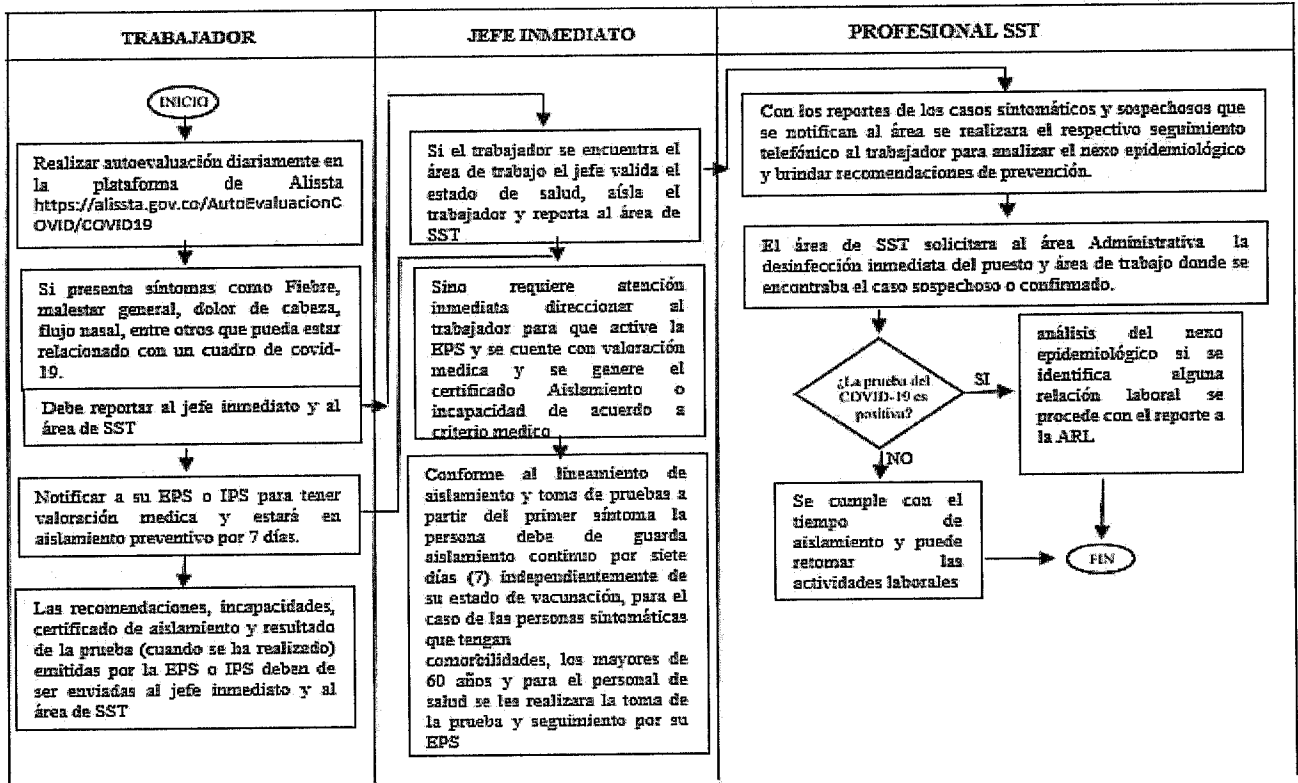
| TRABAJADOR | JEFE INMEDIATO | PROFESIONAL SST |
|---|---|---|

INICIO

Realizar autoevaluación diariamente en la plataforma de Alissta https://alissta.gov.co/AutoEvaluacionCOVID/COVID19

Si presenta síntomas como Fiebre, malestar general, dolor de cabeza, flujo nasal, entre otros que pueda estar relacionado con un cuadro de covid-19.

Debe reportar al jefe inmediato y al área de SST

Notificar a su EPS o IPS para tener valoración medica y estará en aislamiento preventivo por 7 días.

Las recomendaciones, incapacidades, certificado de aislamiento y resultado de la prueba (cuando se la realizado) emitidas por la EPS o IPS deben de ser enviadas al jefe inmediato y al área de SST

Si el trabajador se encuentra el área de trabajo el jefe valida el estado de salud, aísla el trabajador y reporta al área de SST

Sino requiere atención inmediata direccionar al trabajador para que active la EPS y se cuente con valoración medica y se genere el certificado Aislamiento o incapacidad de acuerdo a criterio medico

Conforme al lineamiento de aislamiento y toma de pruebas a partir del primer síntoma la persona debe de guarda aislamiento continuo por siete días (7) independientemente de su estado de vacunación, para el caso de las personas sintomáticas que tengan
comorbilidades, los mayores de 60 años y para el personal de salud se les realizara la toma de la prueba y seguimiento por su EPS

Con los reportes de los casos sintomáticos y sospechosos que se notifican al área se realizara el respectivo seguimiento telefónico al trabajador para analizar el nexo epidemiológico y brindar recomendaciones de prevención.

El área de SST solicitara al área Administrativa la desinfección inmediata del puesto y área de trabajo donde se encontraba el caso sospechoso o confirmado.

¿La prueba del COVID-19 es positiva?

SI

análisis del nexo epidemiológico si se identifica alguna relación laboral se procede con el reporte a la ARL

NO

Se cumple con el tiempo de aislamiento y puede retomar las actividades laborales

FIN